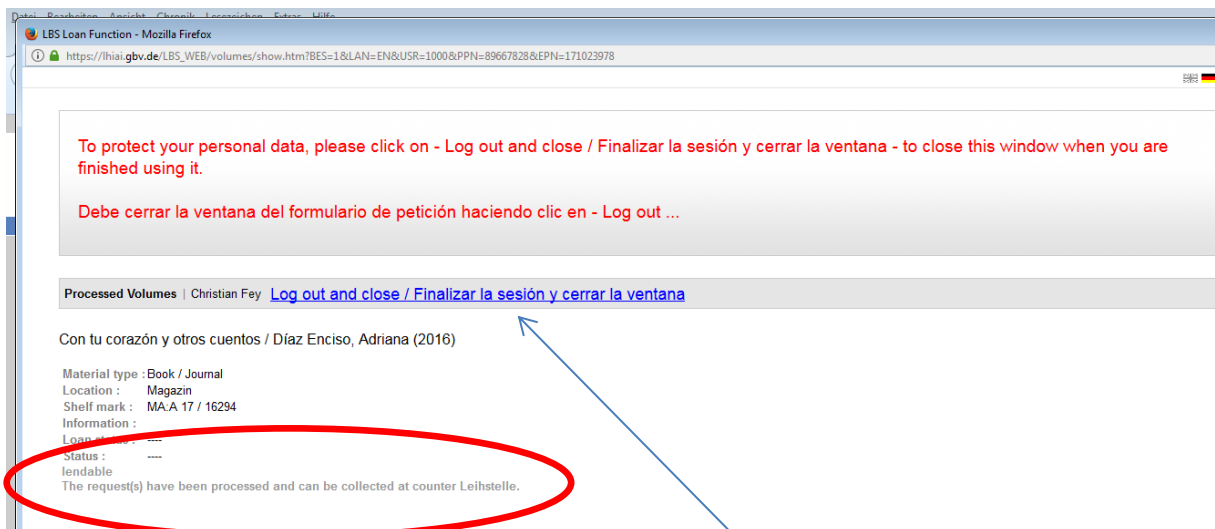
Datei Bearbeiten Ansicht Chronik Lesezeichen Extras Hilfe

LBS Loan Function - Mozilla Firefox

https://lhiai.gbv.de/LBS_WEB/volumes/show.htm?BES=1&LAN=EN&USR=1000&PPN=89667828&EPN=171023978

To protect your personal data, please click on - Log out and close / Finalizar la sesión y cerrar la ventana - to close this window when you are finished using it.

Debe cerrar la ventana del formulario de petición haciendo clic en - Log out ...

Processed Volumes | Christian Fey Log out and close / Finalizar la sesión y cerrar la ventana

Con tu corazón y otros cuentos / Díaz Enciso, Adriana (2016)

Material type : Book / Journal
Location : Magazin
Shelf mark : MA:A 17 / 16294
Information :
Loan status : ----
Status : ----
lendable
The request(s) have been processed and can be collected at counter Leihstelle.